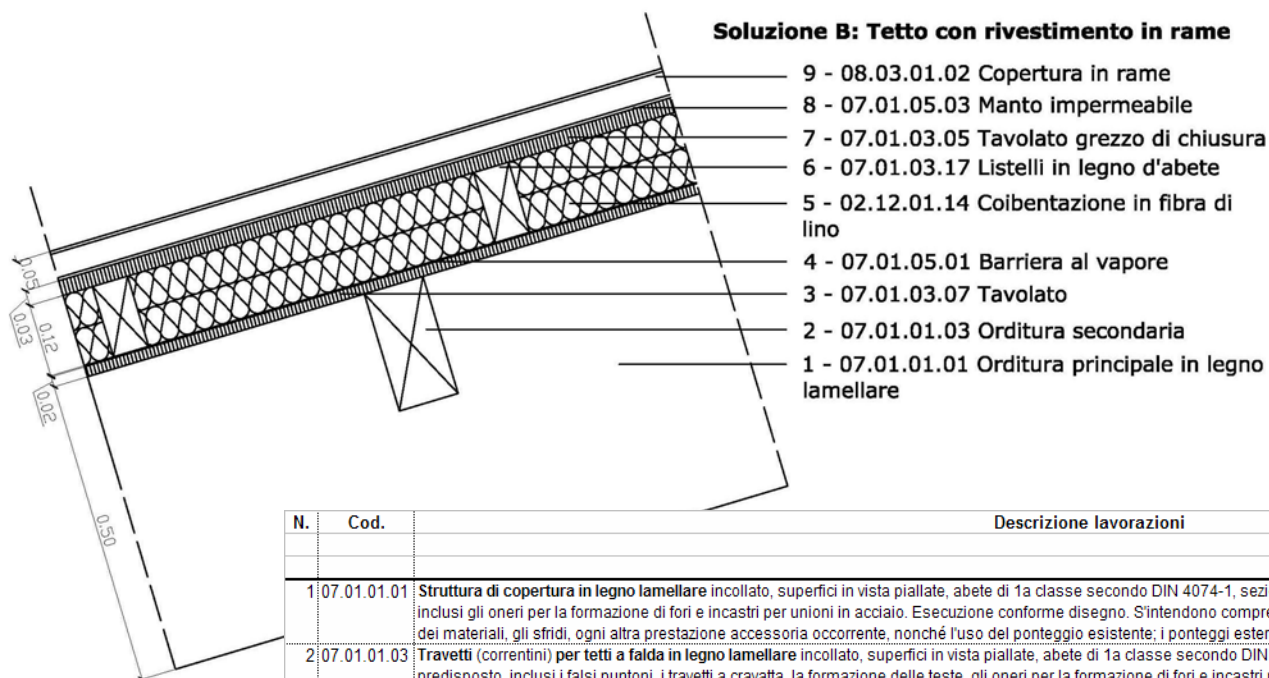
Soluzione B: Tetto con rivestimento in rame

9 - 08.03.01.02 Copertura in rame
8 - 07.01.05.03 Manto impermeabile
7 - 07.01.03.05 Tavolato grezzo di chiusura
6 - 07.01.03.17 Listelli in legno d'abete
5 - 02.12.01.14 Coibentazione in fibra di lino
4 - 07.01.05.01 Barriera al vapore
3 - 07.01.03.07 Tavolato
2 - 07.01.01.03 Orditura secondaria
1 - 07.01.01.01 Orditura principale in legno lamellare

0.05
0.03
0.12
0.02
0.50

| N. | Cod. | Descrizione lavorazioni |
|---|---|---|
| | | |
| 1 | 07.01.01.01 | **Struttura di copertura in legno lamellare** incollato, superfici in vista piallate, abete di 1a classe secondo DIN 4074-1, sezi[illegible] inclusi gli oneri per la formazione di fori e incastri per unioni in acciaio. Esecuzione conforme disegno. S'intendono compre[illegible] dei materiali, gli sfridi, ogni altra prestazione accessoria occorrente, nonché l'uso del ponteggio esistente; i ponteggi ester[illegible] |
| 2 | 07.01.01.03 | **Travetti** (correntini) **per tetti a falda in legno lamellare** incollato, superfici in vista piallate, abete di 1a classe secondo DIN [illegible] predisposto, inclusi i falsi puntoni, i travetti a cravatta, la formazione delle teste, gli oneri per la formazione di fori e incastri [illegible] |